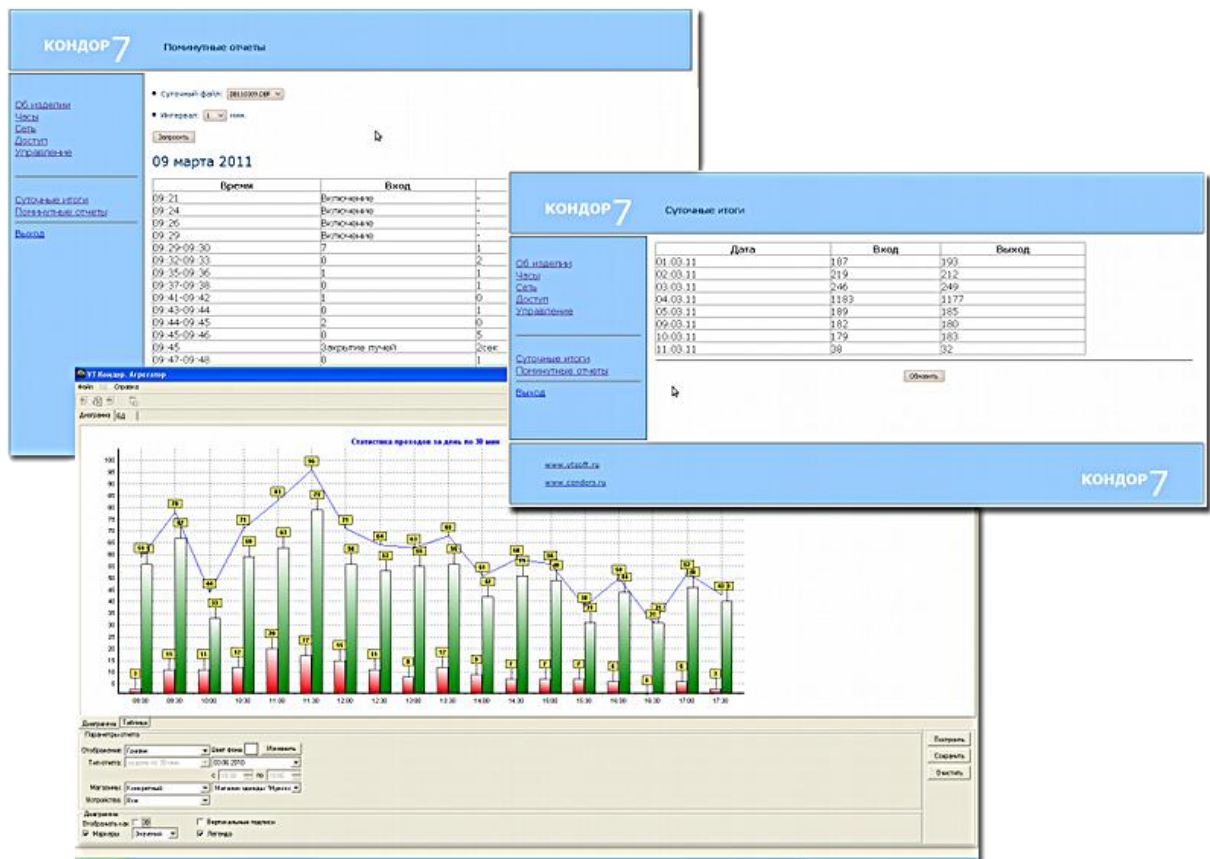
КОНДОР 7 Поминутные отчеты

Об изделии
Часы
Сеть
Доступ
Управление

Суточные итоги
Поминутные отчеты

Выход

• Суточный файл: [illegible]
• Интервал: 1 мин.
Запросить

09 марта 2011

| Время | Вход | |
|---|---|---|
| 09:21 | Включение | - |
| 09:24 | Включение | - |
| 09:26 | Включение | - |
| 09:29 | Включение | - |
| 09:29-09:30 | 7 | 1 |
| 09:32-09:33 | 0 | 2 |
| 09:35-09:36 | 1 | 1 |
| 09:37-09:38 | 0 | 1 |
| 09:41-09:42 | 1 | 0 |
| 09:43-09:44 | 0 | 1 |
| 09:44-09:45 | 2 | 0 |
| 09:45-09:46 | 0 | 5 |
| 09:45 | Закрытие лучей | 2сек |
| 09:47-09:48 | 0 | 1 |

КОНДОР 7 Суточные итоги

Об изделии
Часы
Сеть
Доступ
Управление

Суточные итоги
Поминутные отчеты

Выход

| Дата | Вход | Выход |
|---|---|---|
| 01.03.11 | 187 | 193 |
| 02.03.11 | 219 | 212 |
| 03.03.11 | 246 | 249 |
| 04.03.11 | 1183 | 1177 |
| 05.03.11 | 189 | 185 |
| 09.03.11 | 182 | 180 |
| 10.03.11 | 179 | 183 |
| 11.03.11 | 38 | 32 |

Обновить

www.vtsoft.ru
www.condors.ru

КОНДОР 7

VT Кондор. Агрегатор
Файл Справка
Диаграмма БД

Статистика проходов за день по 30 мин

100 95 90 85 80 75 70 65 60 55 50 45 40 35 30 25 20 15 10 5 0

09:00 09:30 10:00 10:30 11:00 11:30 12:00 12:30 13:00 13:30 14:00 14:30 15:00 15:30 16:00 16:30 17:00 17:30

Диаграмма Таблица
Параметры отчета
Отображение: Графики Цвет фона Изменить
Тип отчета: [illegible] 03.06.2010
с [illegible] по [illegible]
Магазины: Конкретный Магазин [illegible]
Устройства: Все
Диаграмма
Отображать как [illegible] Вертикальные подписи
Маркеры Значения Легенда

Построить
Сохранить
Очистить